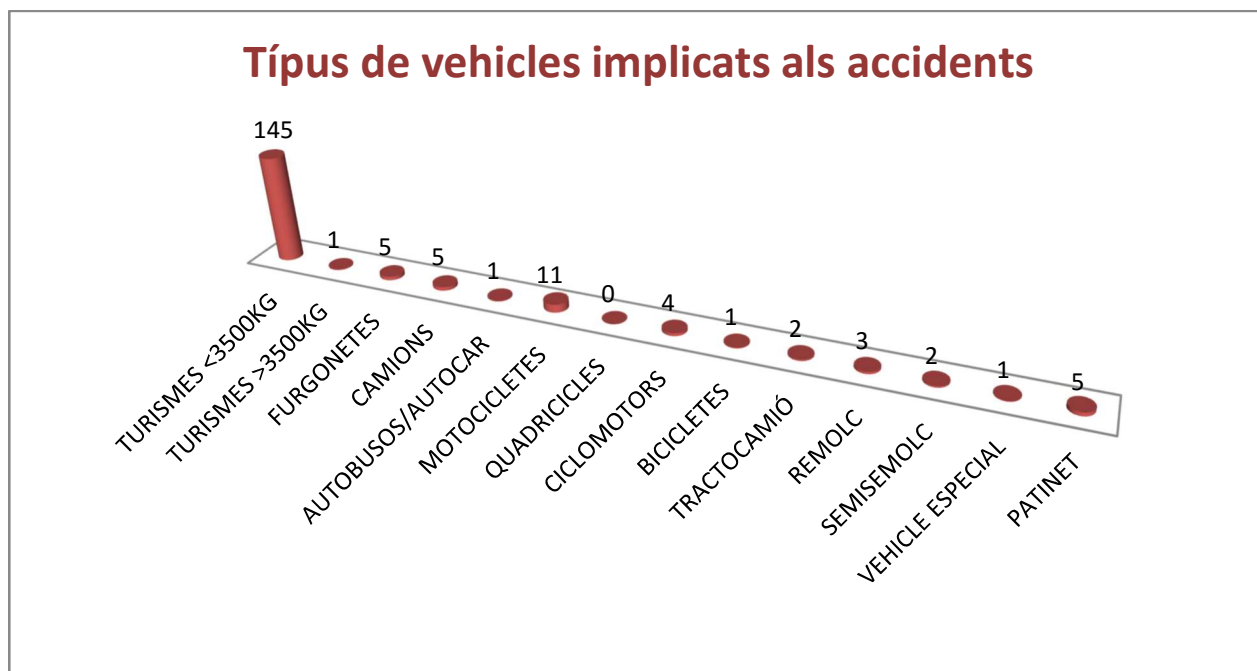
Típus de vehicles implicats als accidents

145
1
5
5
1
11
0
4
1
2
3
2
1
5

TURISMES <3500KG
TURISMES >3500KG
FURGONETES
CAMIONS
AUTOBUSOS/AUTOCAR
MOTOCICLETES
QUADRICICLES
CICLOMOTORS
BICICLETES
TRACTOCAMIÓ
REMOLC
SEMISEMOLC
VEHICLE ESPECIAL
PATINET